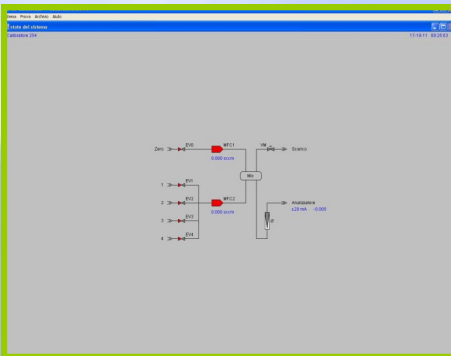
Sessa Prova Archivio Aiuto

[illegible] del sistema

Calibrazione 254

17-10-11 00:28:03

Zero

EV0

MFC1

0.000 sccm

1

EV1

2

EV2

MFC2

0.000 sccm

3

EV3

4

EV4

Mix

NV

Scarico

Analizzatore

±20 mA - -0.000